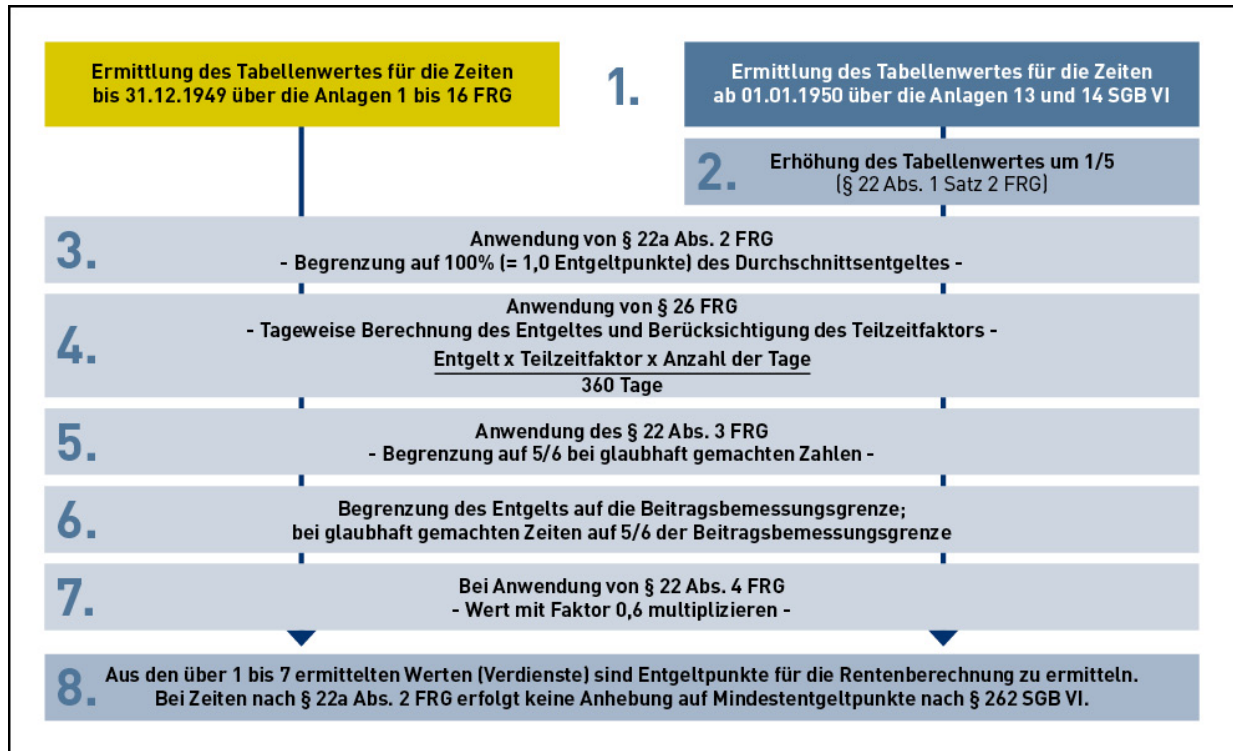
Ermittlung des Tabellenwertes für die Zeiten bis 31.12.1949 über die Anlagen 1 bis 16 FRG

1.

Ermittlung des Tabellenwertes für die Zeiten ab 01.01.1950 über die Anlagen 13 und 14 SGB VI

2. Erhöhung des Tabellenwertes um 1/5 (§ 22 Abs. 1 Satz 2 FRG)

3. Anwendung von § 22a Abs. 2 FRG
- Begrenzung auf 100% (= 1,0 Entgeltpunkte) des Durchschnittsentgeltes -

4. Anwendung von § 26 FRG
- Tageweise Berechnung des Entgeltes und Berücksichtigung des Teilzeitfaktors -
$\frac{\text{Entgelt x Teilzeitfaktor x Anzahl der Tage}}{\text{360 Tage}}$

5. Anwendung des § 22 Abs. 3 FRG
- Begrenzung auf 5/6 bei glaubhaft gemachten Zahlen -

6. Begrenzung des Entgelts auf die Beitragsbemessungsgrenze; bei glaubhaft gemachten Zeiten auf 5/6 der Beitragsbemessungsgrenze

7. Bei Anwendung von § 22 Abs. 4 FRG
- Wert mit Faktor 0,6 multiplizieren -

8. Aus den über 1 bis 7 ermittelten Werten (Verdienste) sind Entgeltpunkte für die Rentenberechnung zu ermitteln. Bei Zeiten nach § 22a Abs. 2 FRG erfolgt keine Anhebung auf Mindestentgeltpunkte nach § 262 SGB VI.